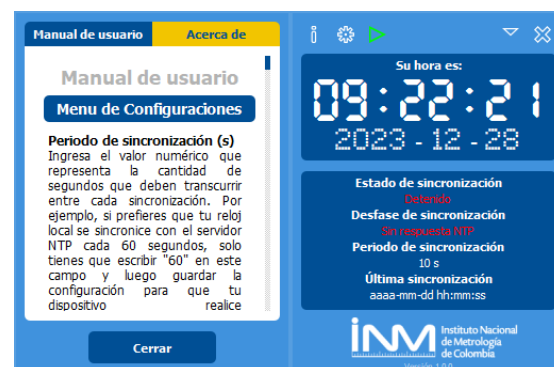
Manual de usuario
Acerca de

Manual de usuario

Menu de Configuraciones

Periodo de sincronización (s)
Ingresa el valor numérico que representa la cantidad de segundos que deben transcurrir entre cada sincronización. Por ejemplo, si prefieres que tu reloj local se sincronice con el servidor NTP cada 60 segundos, solo tienes que escribir "60" en este campo y luego guardar la configuración para que tu dispositivo realice

Cerrar

Su hora es:
09:22:21
2023-12-28

Estado de sincronización
Detenido
Desfase de sincronización
Sin respuesta NTP
Periodo de sincronización
10 s
Última sincronización
aaaa-mm-dd hh:mm:ss

INM Instituto Nacional de Metrología de Colombia
Versión 1.0.0